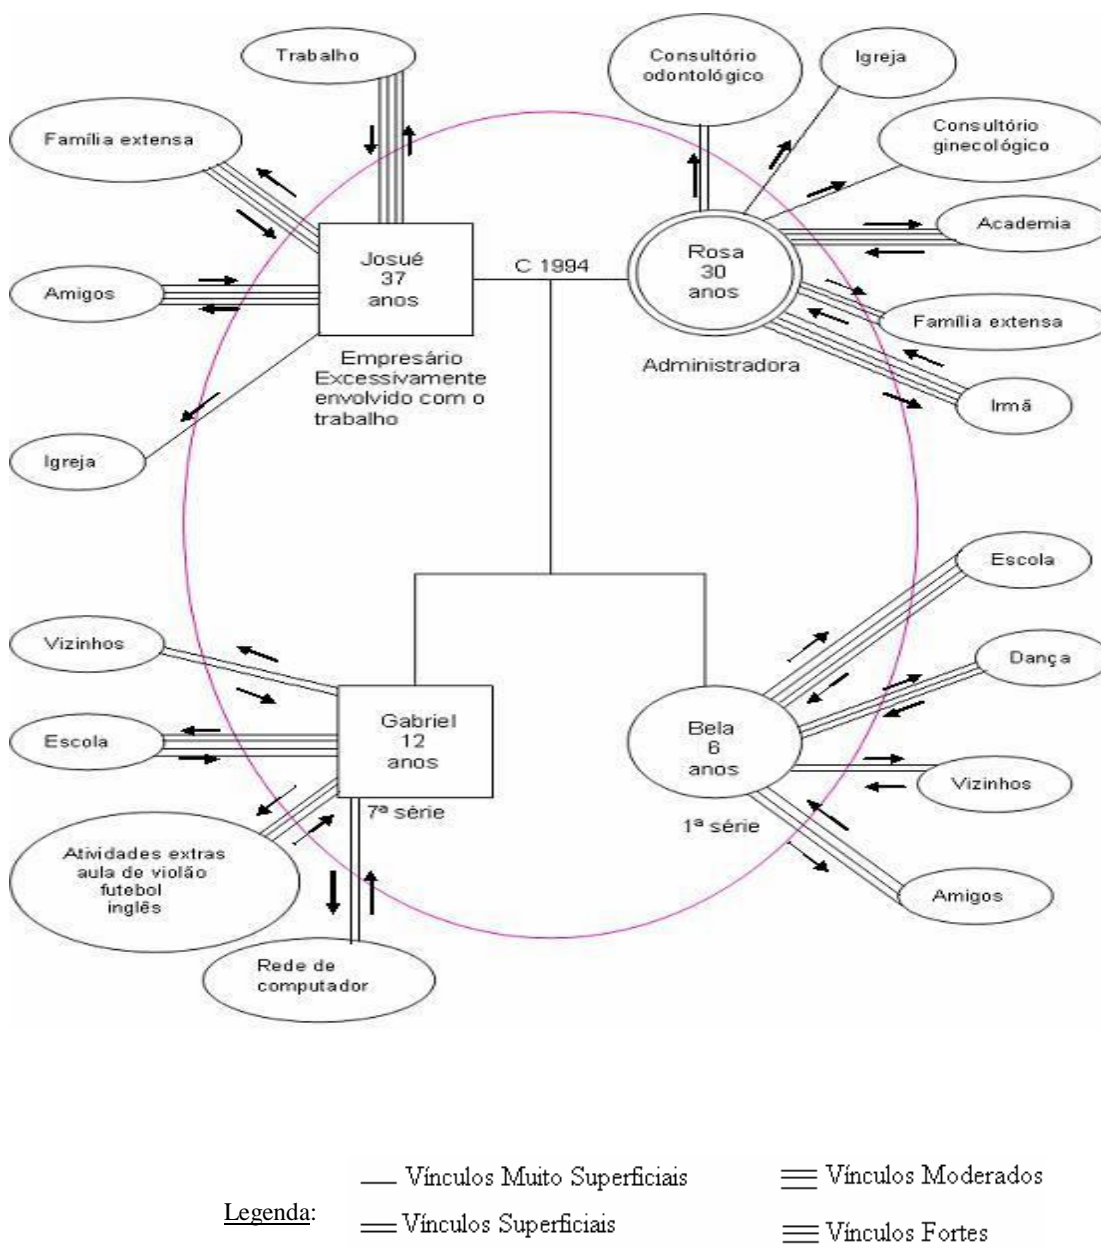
Trabalho

Família extensa

Amigos

Igreja

Josué
37
anos

Empresário
Excessivamente
envolvido com o
trabalho

C 1994

Consultório
odontológico

Igreja

Consultório
ginecológico

Academia

Rosa
30
anos

Família extensa

Administradora

Irmã

Vizinhos

Escola

Gabriel
12
anos

7ª série

Atividades extras
aula de violão
futebol
inglês

Rede de
computador

Escola

Dança

Bela
6
anos

Vizinhos

1ª série

Amigos

Legenda:

Vínculos Muito Superficiais

Vínculos Superficiais

Vínculos Moderados

Vínculos Fortes